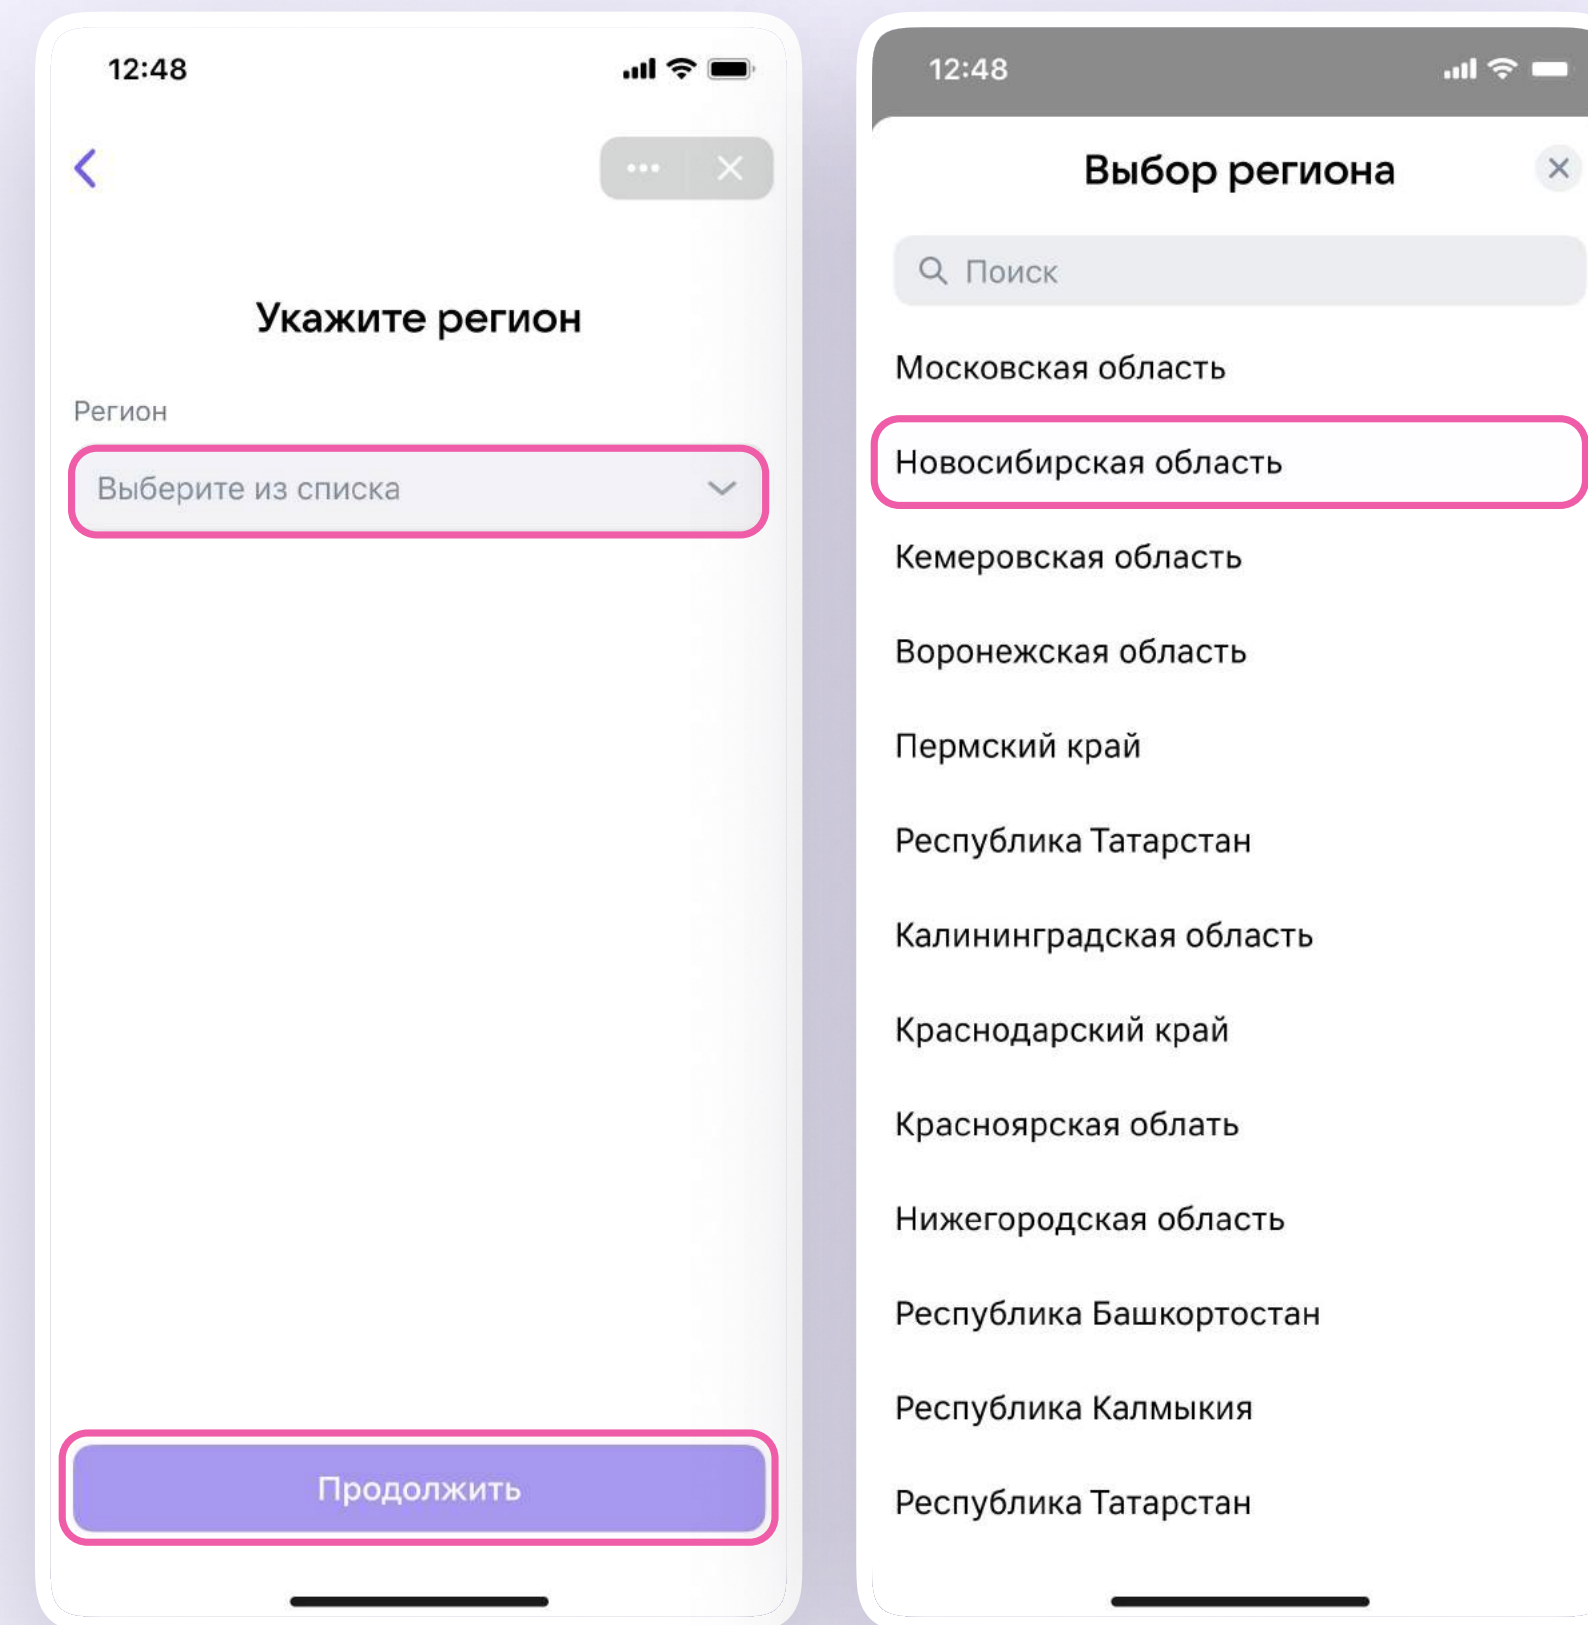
12:48

Укажите регион

Регион

Выберите из списка

Продолжить

12:48

Выбор региона

Поиск

Московская область

Новосибирская область

Кемеровская область

Воронежская область

Пермский край

Республика Татарстан

Калининградская область

Краснодарский край

Красноярская облать

Нижегородская область

Республика Башкортостан

Республика Калмыкия

Республика Татарстан